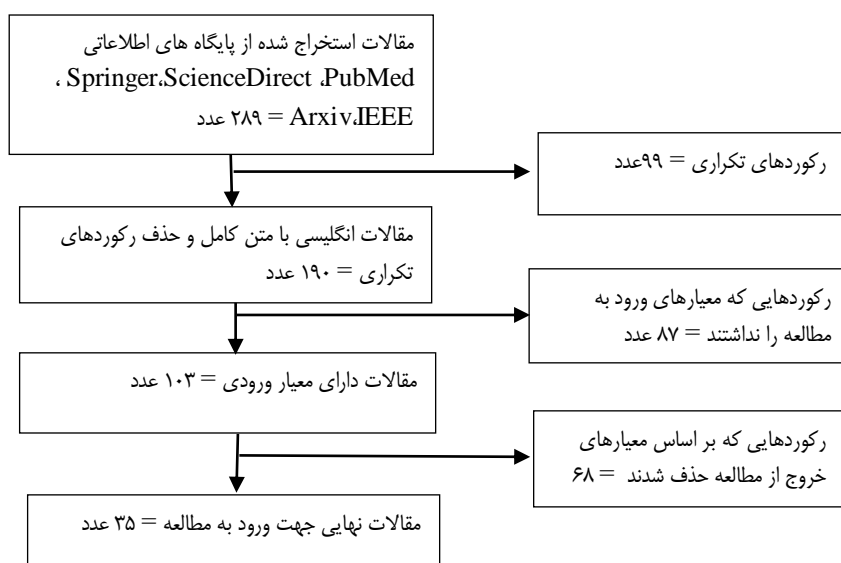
مقالات استخراج شده از پایگاه های اطلاعاتی PubMed، ScienceDirect، Springer، IEEE، Arxiv = ۲۸۹ عدد

رکوردهای تکراری = ۹۹عدد

مقالات انگلیسی با متن کامل و حذف رکوردهای تکراری = ۱۹۰ عدد

رکوردهایی که معیارهای ورود به مطالعه را نداشتند = ۸۷ عدد

مقالات دارای معیار ورودی = ۱۰۳ عدد

رکوردهایی که بر اساس معیارهای خروج از مطالعه حذف شدند = ۶۸

مقالات نهایی جهت ورود به مطالعه = ۳۵ عدد